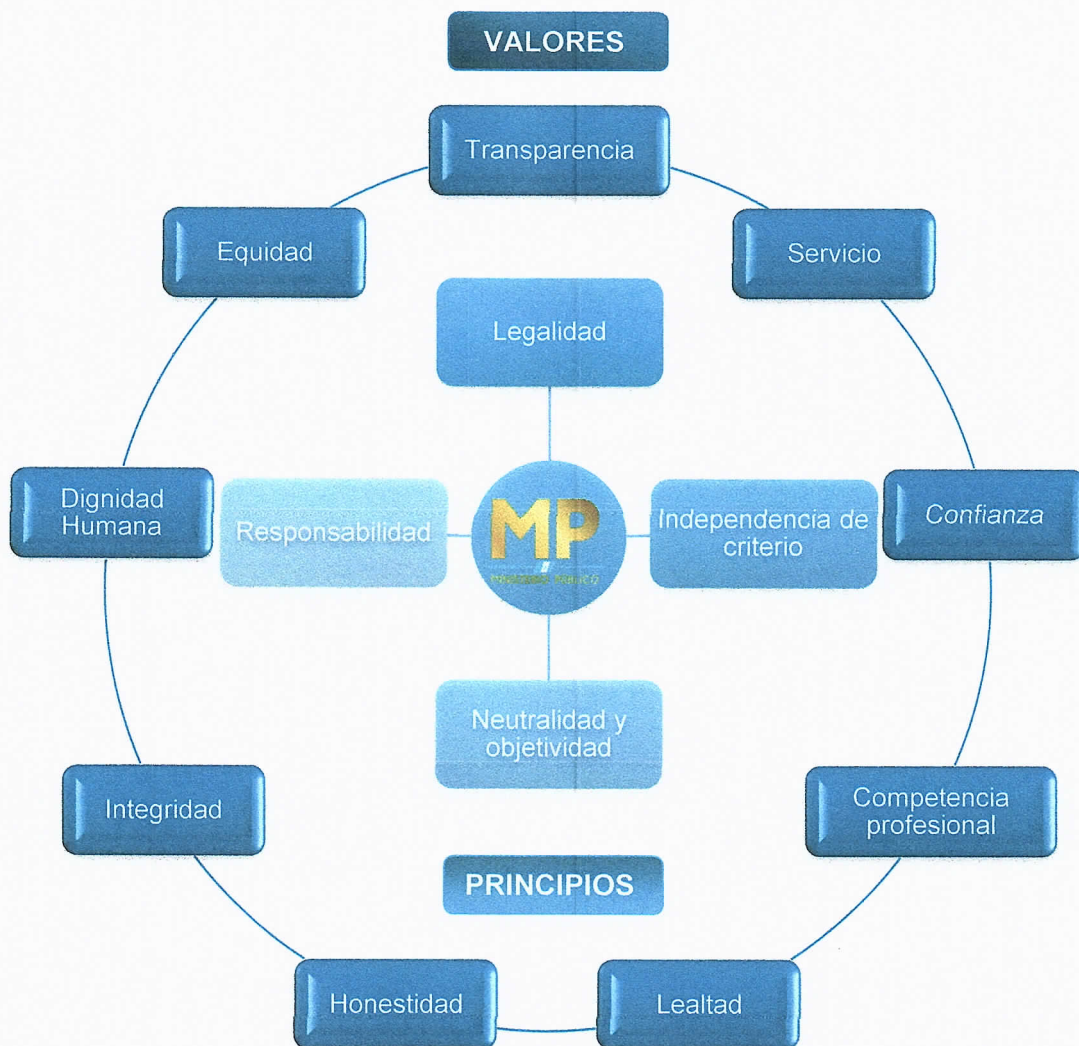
VALORES

Transparencia

Equidad

Servicio

Legalidad

Dignidad Humana

Responsabilidad

MP
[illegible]

Independencia de criterio

Confianza

Neutralidad y objetividad

Integridad

Competencia profesional

PRINCIPIOS

Honestidad

Lealtad